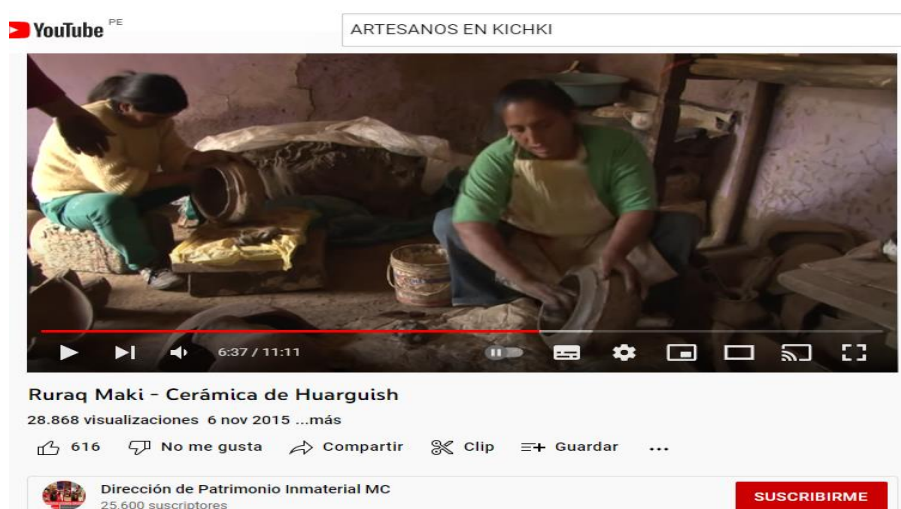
YouTube PE

ARTESANOS EN KICHKI

6:37 / 11:11

Ruraq Maki - Cerámica de Huarguish

28.868 visualizaciones 6 nov 2015 ...más

616 No me gusta Compartir Clip Guardar ...

Dirección de Patrimonio Inmaterial MC
25.600 suscriptores

SUSCRIBIRME